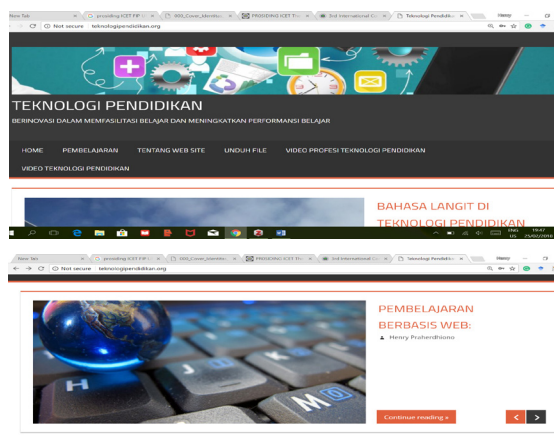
New Tab | prosiding ICET FIP | 300_Cover_Identitas | PROSIDING ICET Th | 3rd International Co | Teknologi Pendidikan | Henry

Not secure | teknologipendidikan.org

TEKNOLOGI PENDIDIKAN

BERINOVASI DALAM MEMFASILITASI BELAJAR DAN MENINGKATKAN PERFORMANSI BELAJAR

HOME PEMBELAJARAN TENTANG WEB SITE UNDUH FILE VIDEO PROFESI TEKNOLOGI PENDIDIKAN

VIDEO TEKNOLOGI PENDIDIKAN

BAHASA LANGIT DI TEKNOLOGI PENDIDIKAN

ENG US 19:47 25/02/2018

New Tab | prosiding ICET FIP | 300_Cover_Identitas | PROSIDING ICET Th | 3rd International Co | Teknologi Pendidikan | Henry

Not secure | teknologipendidikan.org

PEMBELAJARAN BERBASIS WEB:

Henry Praherdhiono

Continue reading »

< >